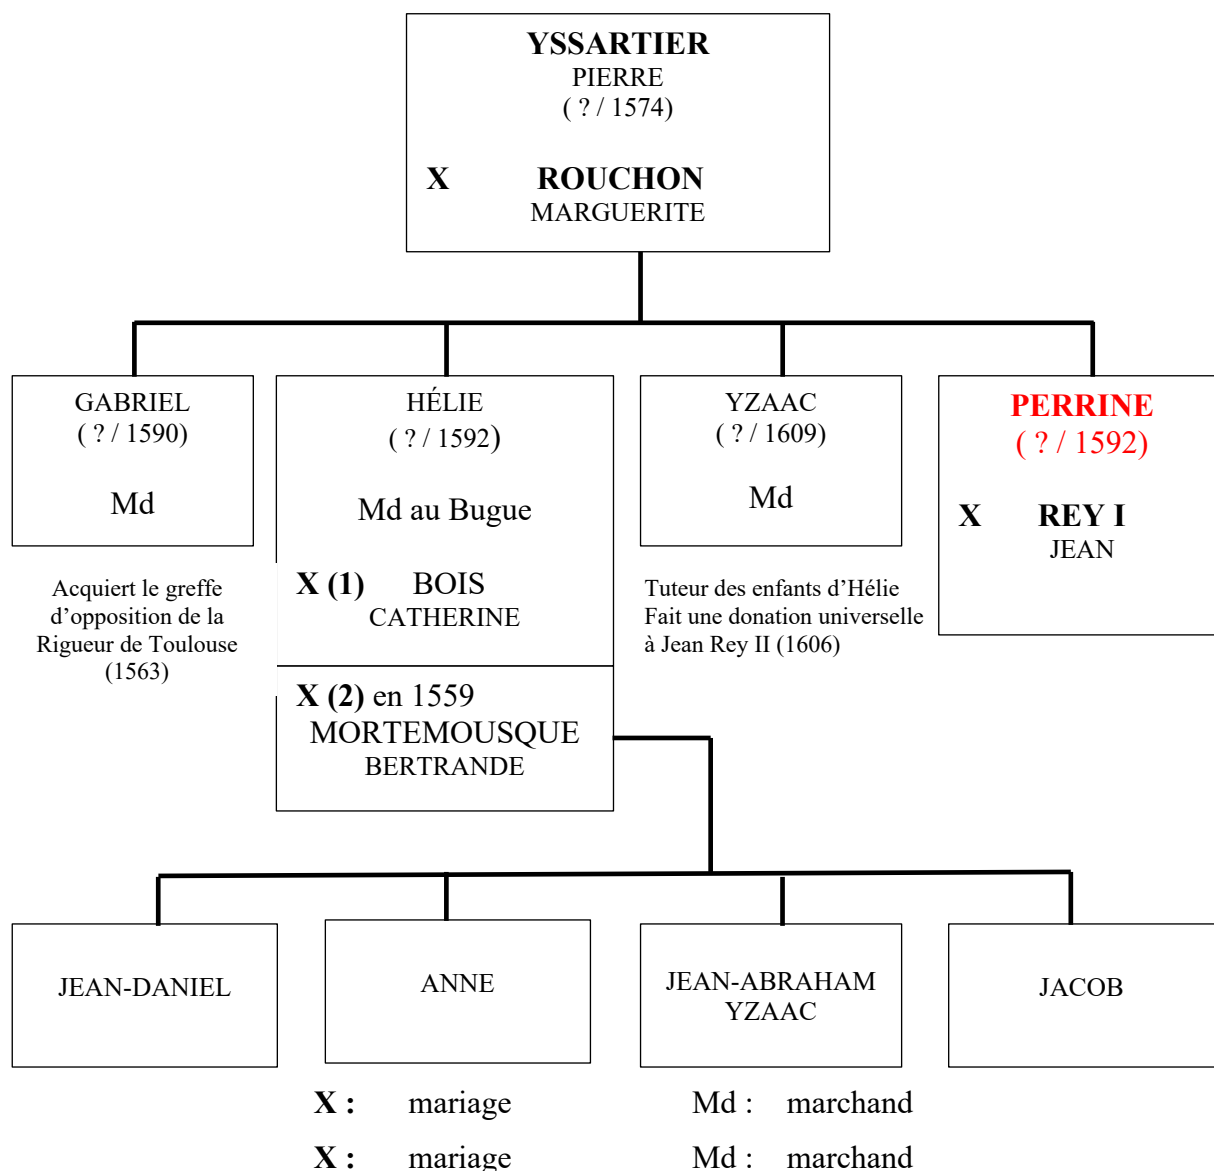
YSSARTIER
PIERRE
( ? / 1574)

X ROUCHON
MARGUERITE

GABRIEL
( ? / 1590)

Md

Acquiert le greffe d'opposition de la Rigueur de Toulouse (1563)

HÉLIE
( ? / 1592)

Md au Bugue

X (1) BOIS
CATHERINE

X (2) en 1559
MORTEMOUSQUE
BERTRANDE

YZAAC
( ? / 1609)

Md

Tuteur des enfants d'Hélie
Fait une donation universelle à Jean Rey II (1606)

PERRINE
( ? / 1592)

X REY I
JEAN

JEAN-DANIEL

ANNE

JEAN-ABRAHAM
YZAAC

JACOB

X : mariage Md : marchand

X : mariage Md : marchand